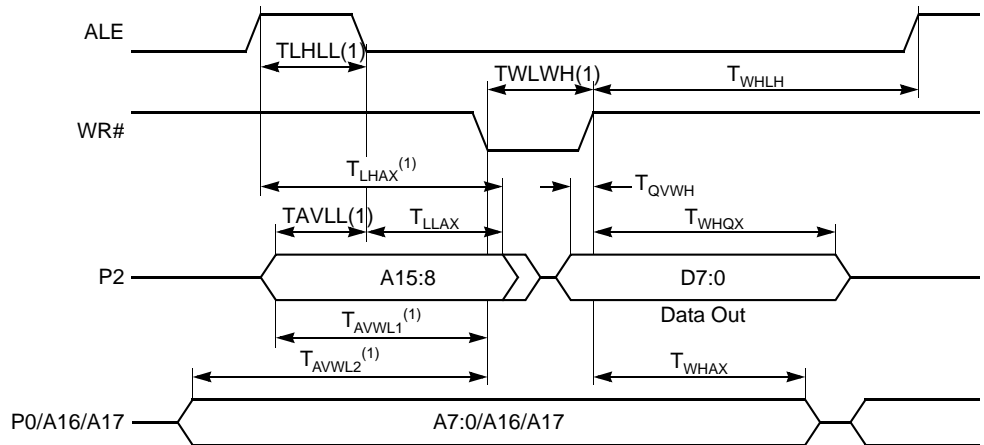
ALE

TLHLL(1)

TWLWH(1)

$T_{WHLH}$

WR#

$T_{LHAX}^{(1)}$

$T_{QVWH}$

TAVLL(1)

$T_{LLAX}$

$T_{WHQX}$

P2

A15:8

D7:0

Data Out

$T_{AVWL1}^{(1)}$

$T_{AVWL2}^{(1)}$

$T_{WHAX}$

P0/A16/A17

A7:0/A16/A17